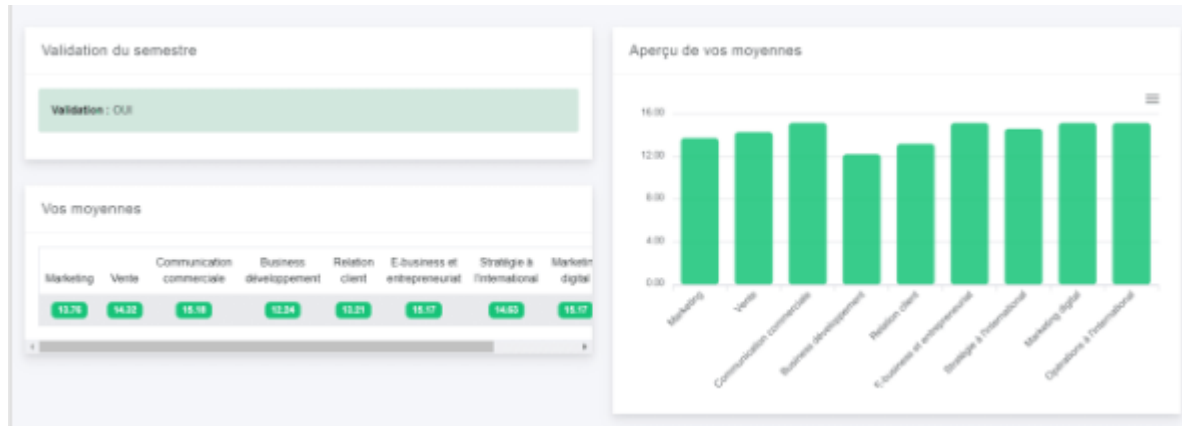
Validation du semestre

Validation : OUI

Vos moyennes

| Marketing | Vente | Communication commerciale | Business développement | Relation client | E-business et entrepreneuriat | Stratégie à l'international | Marketing digital |
|---|---|---|---|---|---|---|---|
| 13.76 | 14.32 | 15.18 | 12.24 | 13.21 | 15.17 | 14.63 | 15.17 |

Aperçu de vos moyennes

16.00
12.00
8.00
4.00
0.00

Marketing
Vente
Communication commerciale
Business développement
Relation client
E-business et entrepreneuriat
Stratégie à l'international
Marketing digital
Opérations à l'international